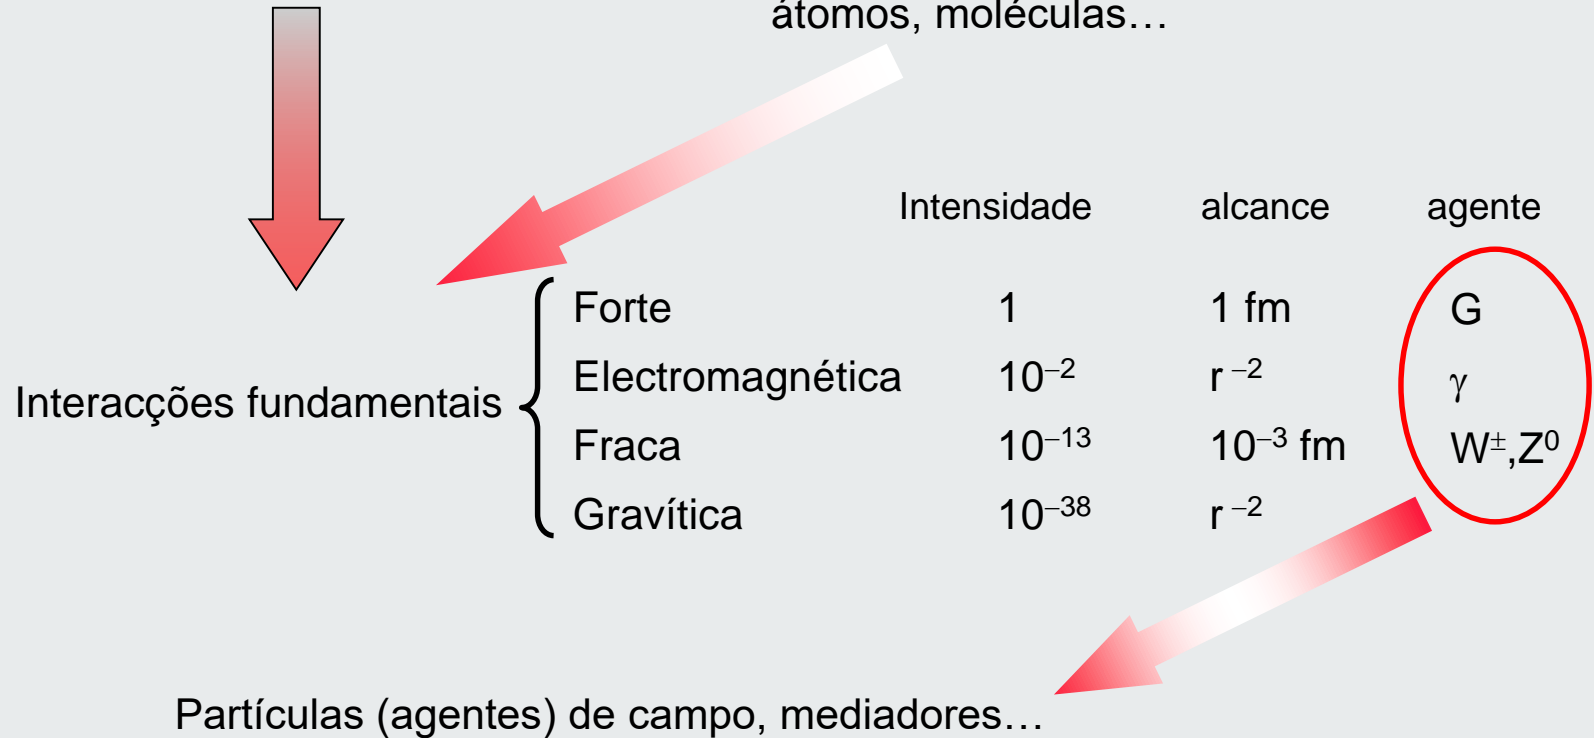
átomos, moléculas…

Interacções fundamentais

| | Intensidade | alcance | agente |
|---|---|---|---|
| Forte | 1 | 1 fm | G |
| Electromagnética | $10^{-2}$ | $r^{-2}$ | $\gamma$ |
| Fraca | $10^{-13}$ | $10^{-3}$ fm | $W^{\pm}$,$Z^{0}$ |
| Gravítica | $10^{-38}$ | $r^{-2}$ | |

Partículas (agentes) de campo, mediadores…